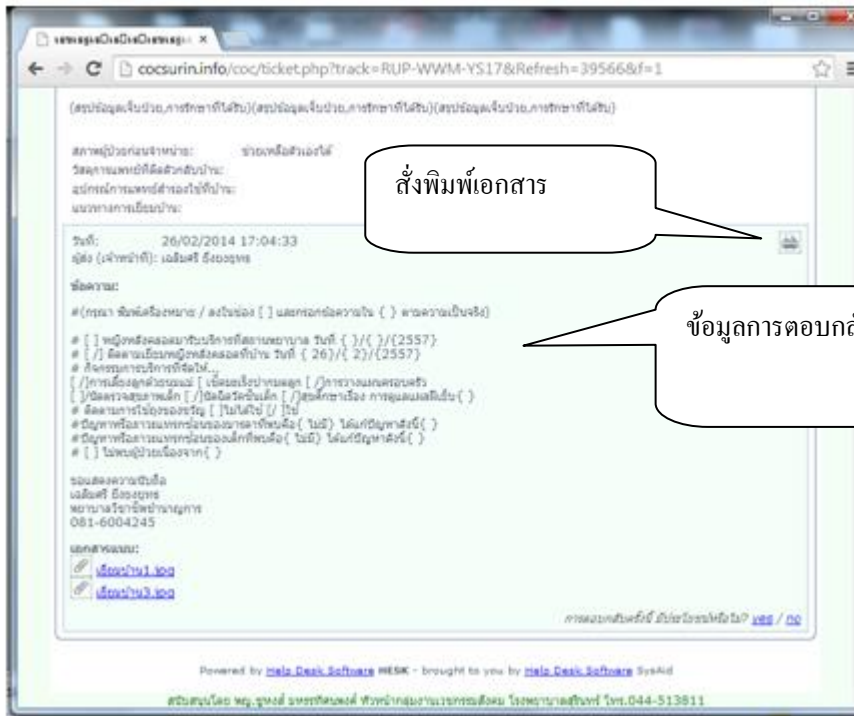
cocsurin.info/coc/ticket.php?track=RUP-WWM-YS17&Refresh=39566&f=1

(สรุปข้อมูลเจ็บป่วย,การรักษาที่ได้รับ)(สรุปข้อมูลเจ็บป่วย,การรักษาที่ได้รับ)(สรุปข้อมูลเจ็บป่วย,การรักษาที่ได้รับ)

สภาพผู้ป่วยก่อนจำหน่าย: ช่วยเหลือตัวเองได้
วัสดุการแพทย์ที่ติดตัวกลับบ้าน:
อุปกรณ์การแพทย์สำรองใช้ที่บ้าน:
แนวทางการเยี่ยมบ้าน:

สั่งพิมพ์เอกสาร

วันที่: 26/02/2014 17:04:33
ผู้ส่ง (เจ้าหน้าที่): เฉลิมศรี ยิ่งยงยุทธ

ข้อมูลการตอบกล

ข้อความ:

#(กรุณา พิมพ์เครื่องหมาย / ลงในช่อง [ ] และกรอกข้อความใน { } ตามความเป็นจริง)

# [ ] หญิงหลังคลอดมารับบริการที่สถานพยาบาล วันที่ { }/{ }/{2557}
# [ /] ติดตามเยี่ยมหญิงหลังคลอดที่บ้าน วันที่ { 26}/{ 2}/{2557}
# กิจกรรมการบริการที่จัดให้...
[ /]การเลี้ยงลูกด้วยนมแม่ [ เชื่อมเร็วปากมดลูก [ /]การวางแผนครอบครัว
[ ]ปัดตรวจสุขภาพเด็ก [ /]ฉีดฉีดวัคซีนเด็ก [ /]สุขศึกษาเรื่อง การดูแลแผลเย็บ{ }
# ติดตามการใช้ถุงรองรัญ [ ]ไม่ได้ใช้ [/ ]ใช้
#ปัญหาหรือการแพทย์ร่วมของมารดาที่พบคือ{ ไม่มี} ได้แก้ปัญหาดังนี้{ }
#ปัญหาหรือการแพทย์ร่วมของเด็กที่พบคือ{ ไม่มี} ได้แก้ปัญหาดังนี้{ }
# [ ] ไม่พบผู้ป่วยเนื่องจาก{ }

ขอแสดงความนับถือ
เฉลิมศรี ยิ่งยงยุทธ
พยาบาลวิชาชีพชำนาญการ
081-6004245

เอกสารแนบ:
เยี่ยมบ้าน1.jpg
เยี่ยมบ้าน3.jpg

การตอบกลับครั้งนี้ มีประโยชน์หรือไม่? yes / no

Powered by Help Desk Software HESK - brought to you by Help Desk Software SysAid

สนับสนุนโดย พญ.ชุติมา มหรรฆสมพงศ์ หัวหน้ากลุ่มงานเวชกรรมสังคม โรงพยาบาลสุรินทร์ โทร.044-513811